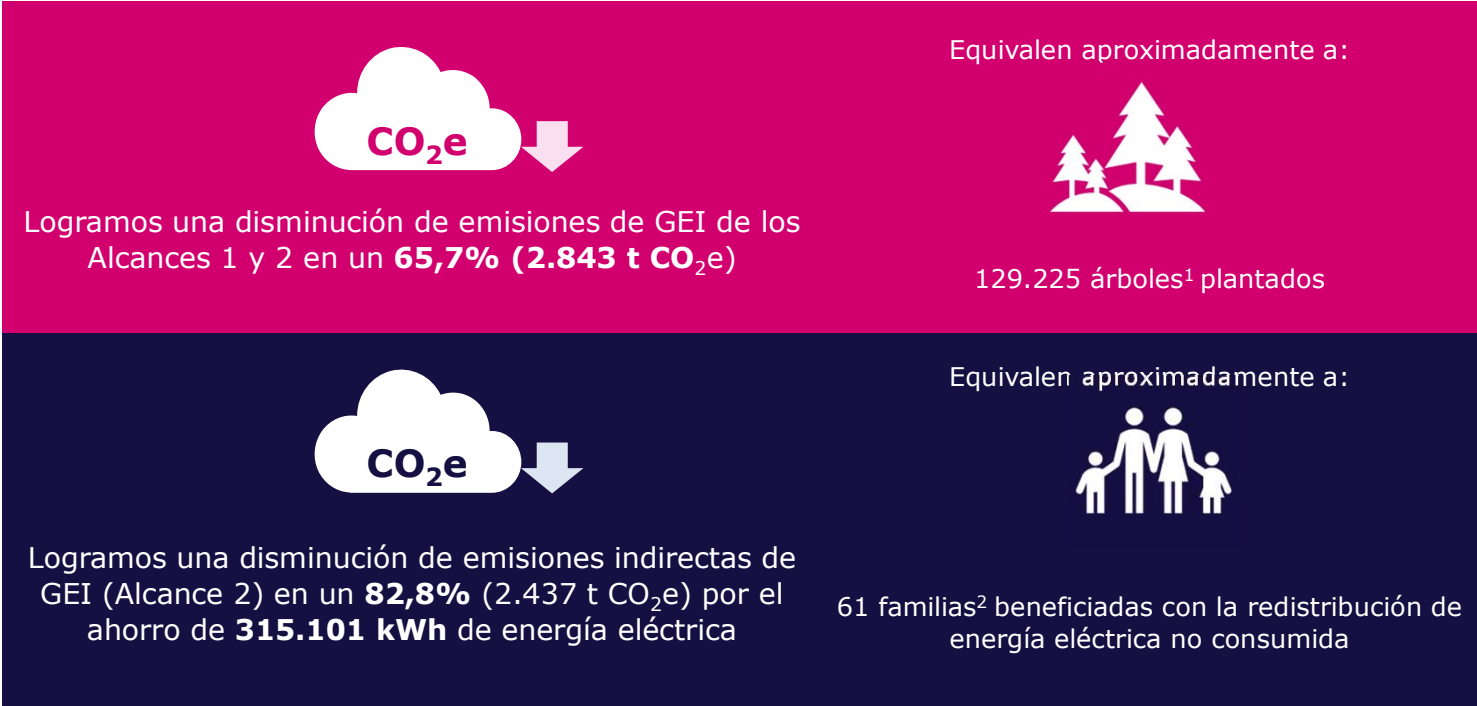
$CO_2e$

Logramos una disminución de emisiones de GEI de los Alcances 1 y 2 en un **65,7% (2.843 t $CO_2$**e)

Equivalen aproximadamente a:

129.225 árboles$^1$ plantados

$CO_2e$

Logramos una disminución de emisiones indirectas de GEI (Alcance 2) en un **82,8%** (2.437 t $CO_2$e) por el ahorro de **315.101 kWh** de energía eléctrica

Equivalen aproximadamente a:

61 familias$^2$ beneficiadas con la redistribución de energía eléctrica no consumida